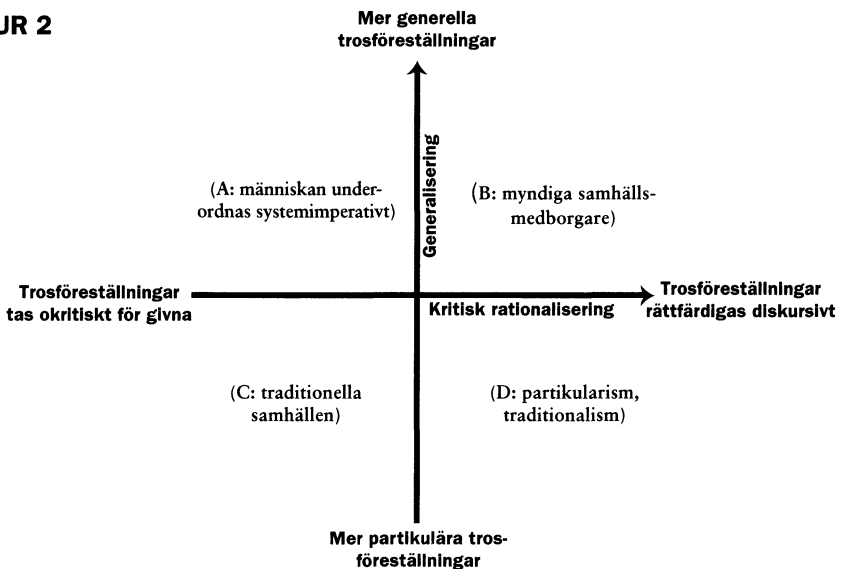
UR 2

Mer generella trosföreställningar

Generalisering

(A: människan underordnas systemimperativt)

(B: myndiga samhällsmedborgare)

Trosföreställningar tas okritiskt för givna

Kritisk rationalisering

Trosföreställningar rättfärdigas diskursivt

(C: traditionella samhällen)

(D: partikularism, traditionalism)

Mer partikulära trosföreställningar